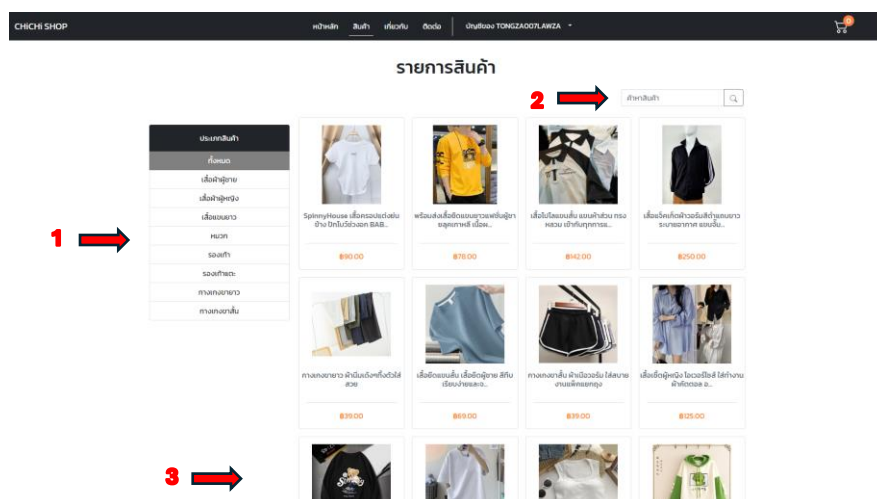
CHICHI SHOP

หน้าหลัก สินค้า เกี่ยวกับ ติดต่อ บัญชีของ TONGZA007LAWZA

0

รายการสินค้า

2

ค้นหาสินค้า

1

ประเภทสินค้า
ทั้งหมด
เสื้อผ้าผู้ชาย
เสื้อผ้าผู้หญิง
เสื้อแขนยาว
หมวก
รองเท้า
รองเท้าแตะ
กางเกงขายาว
กางเกงขาสั้น

SpinnyHouse เสื้อครอปแต่งย่นข้าง ปักโบว์ช่วงอก BAB...
฿90.00

พร้อมส่งเสื้อยืดแขนยาวแฟชั่นผู้ชาย ชุดเกาหลี เนื้อผ...
฿78.00

เสื้อโปโลแขนสั้น แขนค้างส่วน ทรงหลวม เข้ากับทุกการแ...
฿142.00

เสื้อแจ็คเก็ตผ้าวอร์มสีดำแขนยาวระบายอากาศ แขนจั๊ม...
฿250.00

กางเกงขายาว ผ้านิ่มเด้งทรงตัวใส่สวย
฿39.00

เสื้อยืดแขนสั้น เสื้อยืดผู้ชาย สีทึบ เรียบง่ายและอ...
฿69.00

กางเกงขาสั้น ผ้าเนื้อวอร์ม ใส่สบาย งานแพ็คสายรูด
฿39.00

เสื้อเชิ้ตผู้หญิง โอเวอร์ไซส์ ใส่ทำงานผ้าคัตตอล อ...
฿125.00

3